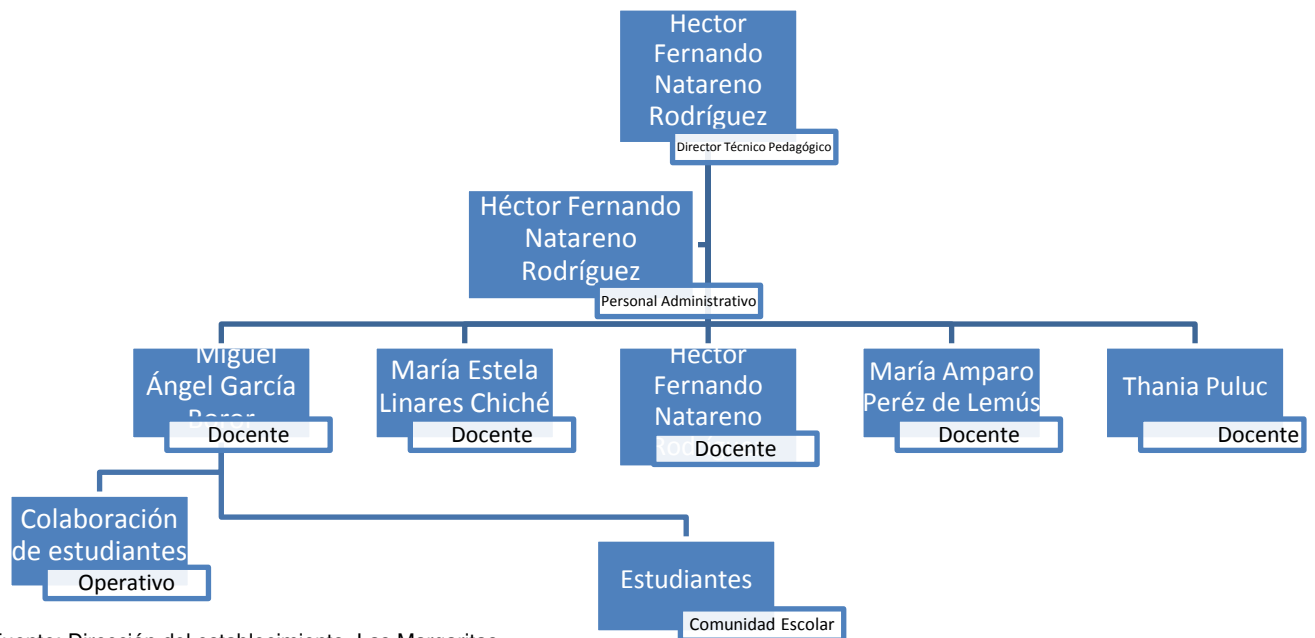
Hector Fernando Natareno Rodríguez
Director Técnico Pedagógico

Héctor Fernando Natareno Rodríguez
Personal Administrativo

Miguel Ángel García Boror
Docente

María Estela Linares Chiché
Docente

Hector Fernando Natareno Ro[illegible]
Docente

María Amparo Peréz de Lemús
Docente

Thania Puluc
Docente

Colaboración de estudiantes
Operativo

Estudiantes
Comunidad Escolar

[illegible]uente: Dirección del establecimiento, Las Margaritas